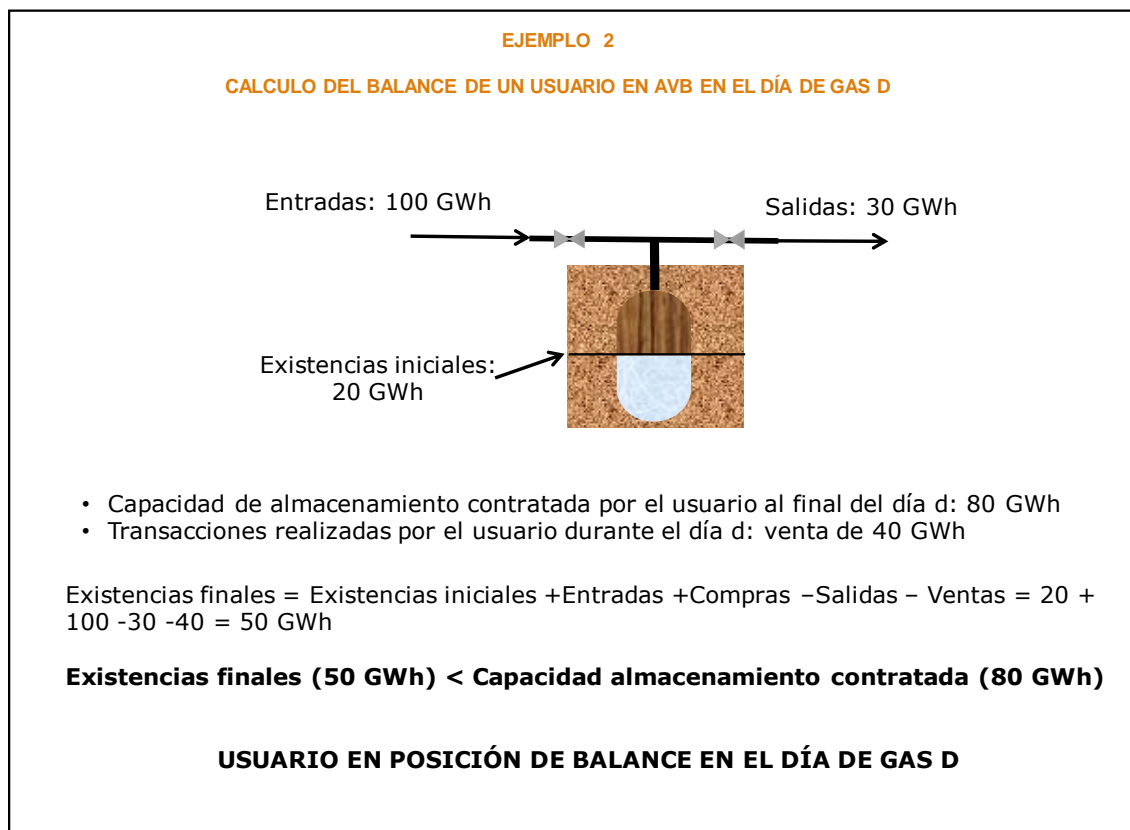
EJEMPLO 2

CALCULO DEL BALANCE DE UN USUARIO EN AVB EN EL DÍA DE GAS D

Entradas: 100 GWh

Salidas: 30 GWh

Existencias iniciales: 20 GWh

• Capacidad de almacenamiento contratada por el usuario al final del día d: 80 GWh
• Transacciones realizadas por el usuario durante el día d: venta de 40 GWh

Existencias finales = Existencias iniciales +Entradas +Compras –Salidas – Ventas = 20 + 100 -30 -40 = 50 GWh

**Existencias finales (50 GWh) < Capacidad almacenamiento contratada (80 GWh)**

**USUARIO EN POSICIÓN DE BALANCE EN EL DÍA DE GAS D**